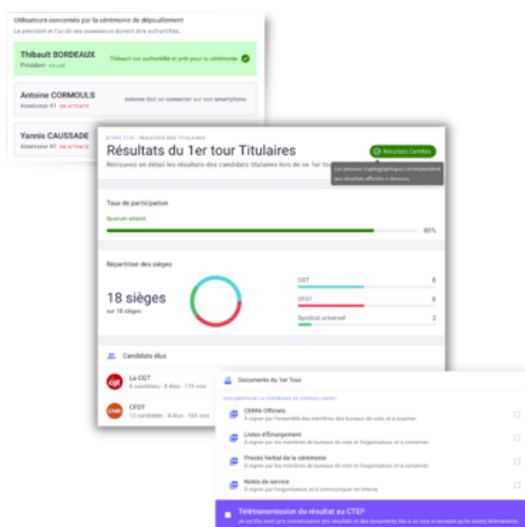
Utilisateurs concernés par la cérémonie de dépouillement

Le président et l'un de ses assesseurs doivent être authentifiés.

Thibault BORDEAUX
Président VALIDÉ
Thibault est authentifié et prêt pour la cérémonie

Antoine CORMOULS
Assesseur #1 EN ATTENTE
Antoine doit se connecter sur son smartphone

Yannis CAUSSADE
Assesseur #2 EN ATTENTE

ÉTAPE 7/10 · RÉSULTATS DES TITULAIRES

Résultats du 1er tour Titulaires

Retrouvez en détail les résultats des candidats titulaires lors de ce 1er tour

Résultats Certifiés

Les preuves cryptographiques correspondant aux résultats officiels ci-dessous.

Taux de participation

Quorum atteint

80%

Répartition des sièges

18 sièges
sur 18 sièges

CGT 8
CFDT 8
Syndicat universel 2

Candidats élus

La CGT
8 candidats · 8 élus · 175 voix

CFDT
12 candidats · 8 élus · 180 voix

Documents du 1er Tour

DOCUMENTS DE LA CÉRÉMONIE DE DÉPOUILLEMENT

CERFA Officiels
À signer par l'ensemble des membres du bureau de vote, et à scanner.

Listes d'Émargement
À signer par les membres du bureau de vote et l'organisateur, et à conserver.

Procès Verbal de la cérémonie
À signer par les membres du bureau de vote et l'organisateur, et à conserver.

Notes de service
À signer par l'organisateur, et à communiquer en interne

Télétransmission du résultat au CTEP
Je certifie avoir pris connaissance des résultats et des documents liés à ce vote et accepte qu'ils soient télétransmis.